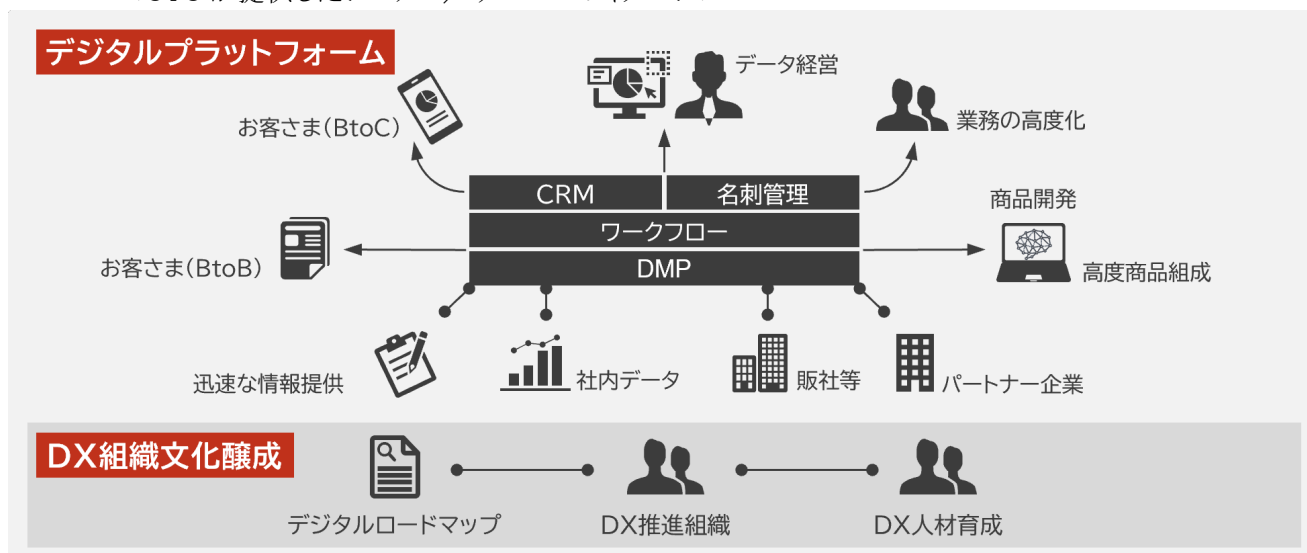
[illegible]

デジタルプラットフォーム

データ経営

お客さま(BtoC)

業務の高度化

CRM

名刺管理

ワークフロー

DMP

商品開発

お客さま(BtoB)

高度商品組成

迅速な情報提供

社内データ

販社等

パートナー企業

DX組織文化醸成

デジタルロードマップ

DX推進組織

DX人材育成